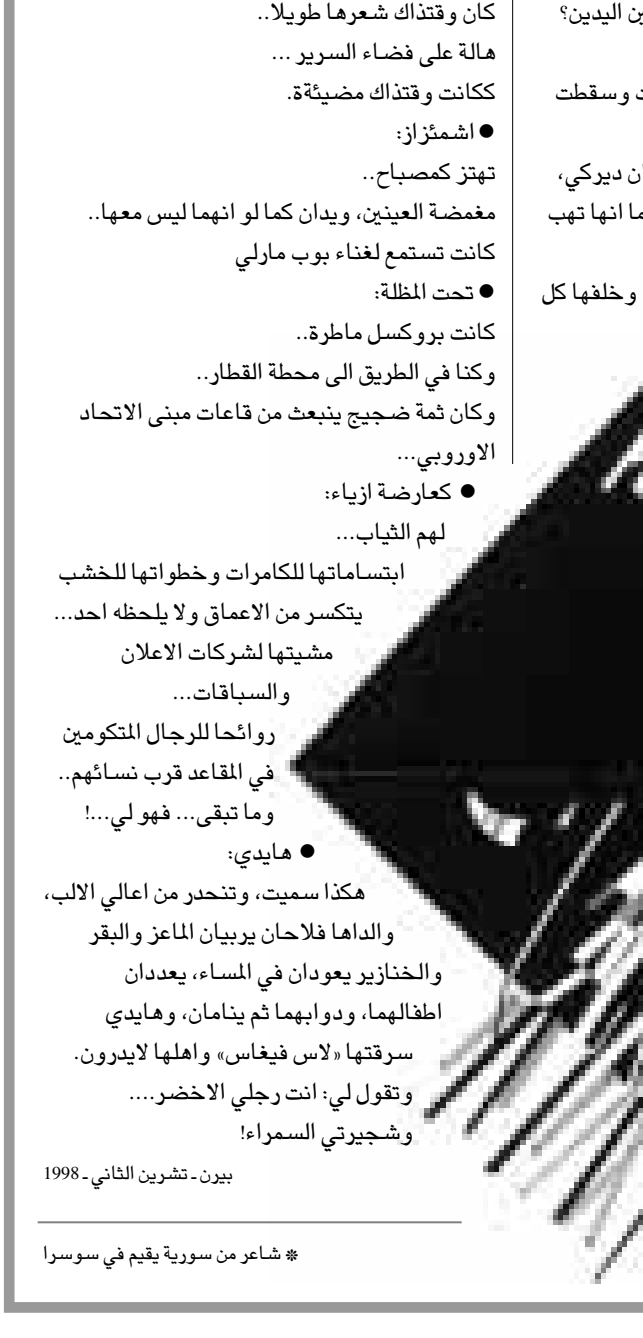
كان وقتذاك شعرها طويلا..
هالة على فضاء السرير ...
ككانت وقتذاك مضيئة.

● اشمئزاز:
تهتز كمصباح..
مغمضة العينين، ويدان كما لو انهما ليس معها..
كانت تستمع لغناء بوب مارلي

● تحت المظلة:
كانت بروكسل ماطرة..
وكنا في الطريق الى محطة القطار..
وكان ثمة ضجيج ينبعث من قاعات مبنى الاتحاد الاوروبي...

● كعارضة ازياء:
لهم الثياب...
ابتساماتها للكامرات وخطواتها للخشب
يتكسر من الاعماق ولا يلحظه احد...
مشيتها لشركات الاعلان
والسباقات...
روائحا للرجال المتكومين
في المقاعد قرب نسائهم..
وما تبقى... فهو لي...!

● هايدي:
هكذا سميت، وتنحدر من اعالي الالب،
والداها فلاحان يربيان الماعز والبقر
والخنازير يعودان في المساء، يعددان
اطفالهما، ودوابهما ثم ينامان، وهايدي
سرقتها «لاس فيغاس» واهلها لايدرون.
وتقول لي: انت رجلي الاخضر....
وشجيرتي السمراء!

بيرن - تشرين الثاني - 1998

ن اليدين؟

ت وسقطت

ان ديركي،
ما انها تهب

وخلفها كل

* شاعر من سورية يقيم في سوسرا